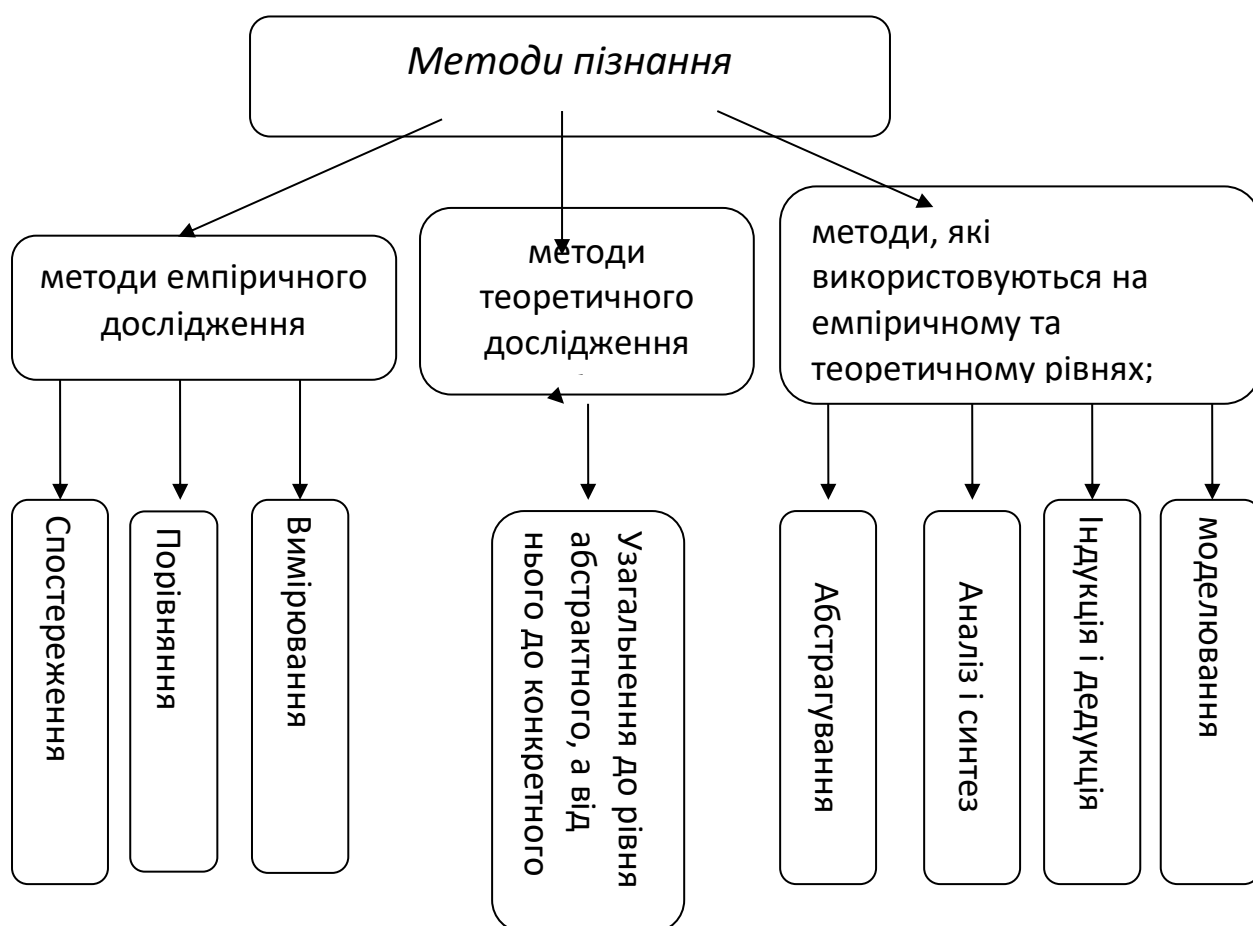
Методи пізнання

методи емпіричного дослідження

методи теоретичного дослідження

методи, які використовуються на емпіричному та теоретичному рівнях;

Спостереження

Порівняння

Вимірювання

Узагальнення до рівня абстрактного, а від нього до конкретного

Абстрагування

Аналіз і синтез

Індукція і дедукція

моделювання